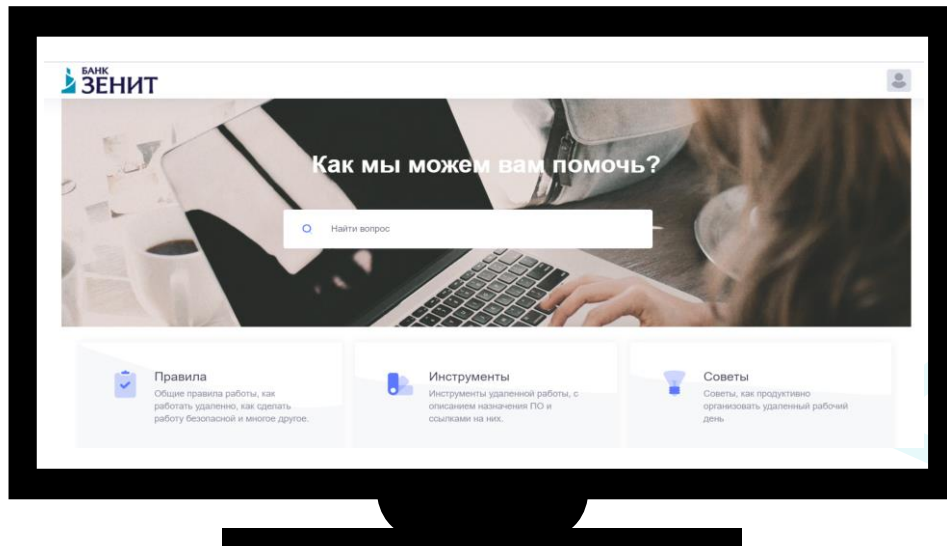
БАНК ЗЕНИТ

Как мы можем вам помочь?

Найти вопрос

Правила
Общие правила работы, как работать удаленно, как сделать работу безопасной и многое другое.

Инструменты
Инструменты удаленной работы, с описанием назначения ПО и ссылками на них.

Советы
Советы, как продуктивно организовать удаленный рабочий день